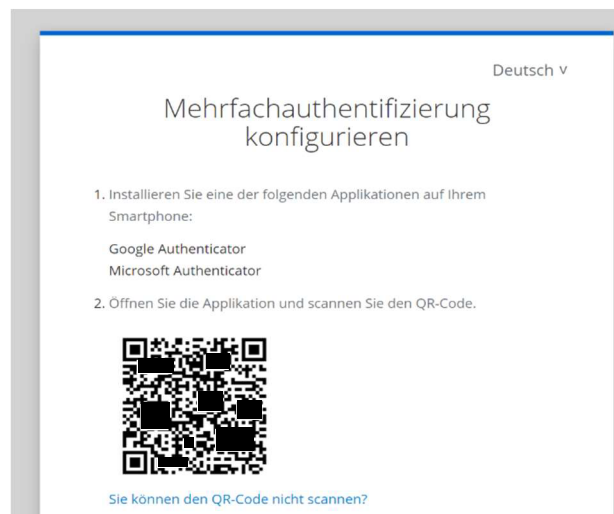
Deutsch ∨

Mehrfachauthentifizierung konfigurieren

1. Installieren Sie eine der folgenden Applikationen auf Ihrem Smartphone:

Google Authenticator
Microsoft Authenticator

2. Öffnen Sie die Applikation und scannen Sie den QR-Code.

Sie können den QR-Code nicht scannen?